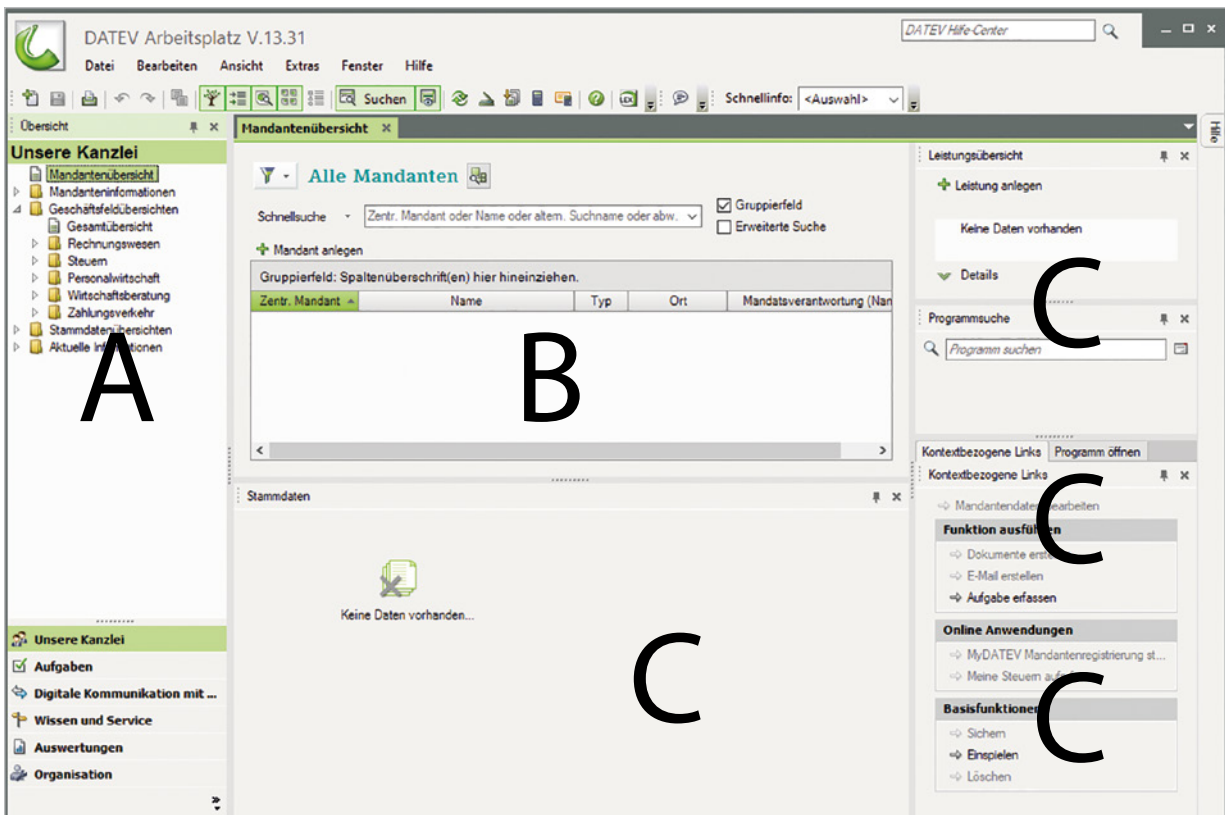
DATEV Arbeitsplatz V.13.31

DATEV Hilfe-Center

Datei Bearbeiten Ansicht Extras Fenster Hilfe

Suchen Schnellinfo: <Auswahl>

Übersicht

Unsere Kanzlei
Mandantenübersicht
Mandanteninformationen
Geschäftsfeldübersichten
Gesamtübersicht
Rechnungswesen
Steuern
Personalwirtschaft
Wirtschaftsberatung
Zahlungsverkehr
Stammdatenübersichten
Aktuelle Informationen

A

Unsere Kanzlei
Aufgaben
Digitale Kommunikation mit ...
Wissen und Service
Auswertungen
Organisation

Mandantenübersicht

Alle Mandanten

Schnellsuche Zentr. Mandant oder Name oder altern. Suchname oder abw.

Gruppierfeld
Erweiterte Suche

Mandant anlegen

Gruppierfeld: Spaltenüberschrift(en) hier hineinziehen.

| Zentr. Mandant | Name | Typ | Ort | Mandatsverantwortung (Nan |
|---|---|---|---|---|

B

Stammdaten

Keine Daten vorhanden...

C

Leistungsübersicht

Leistung anlegen

Keine Daten vorhanden

Details

C

Programmsuche

Programm suchen

Kontextbezogene Links Programm öffnen

Kontextbezogene Links

Mandantendaten bearbeiten

Funktion ausführen
Dokumente erst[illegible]
E-Mail erstellen
Aufgabe erfassen

C

Online Anwendungen
MyDATEV Mandantenregistrierung st...
Meine Steuern au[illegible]

Basisfunktionen
Sichern
Einspielen
Löschen

C

Hilfe